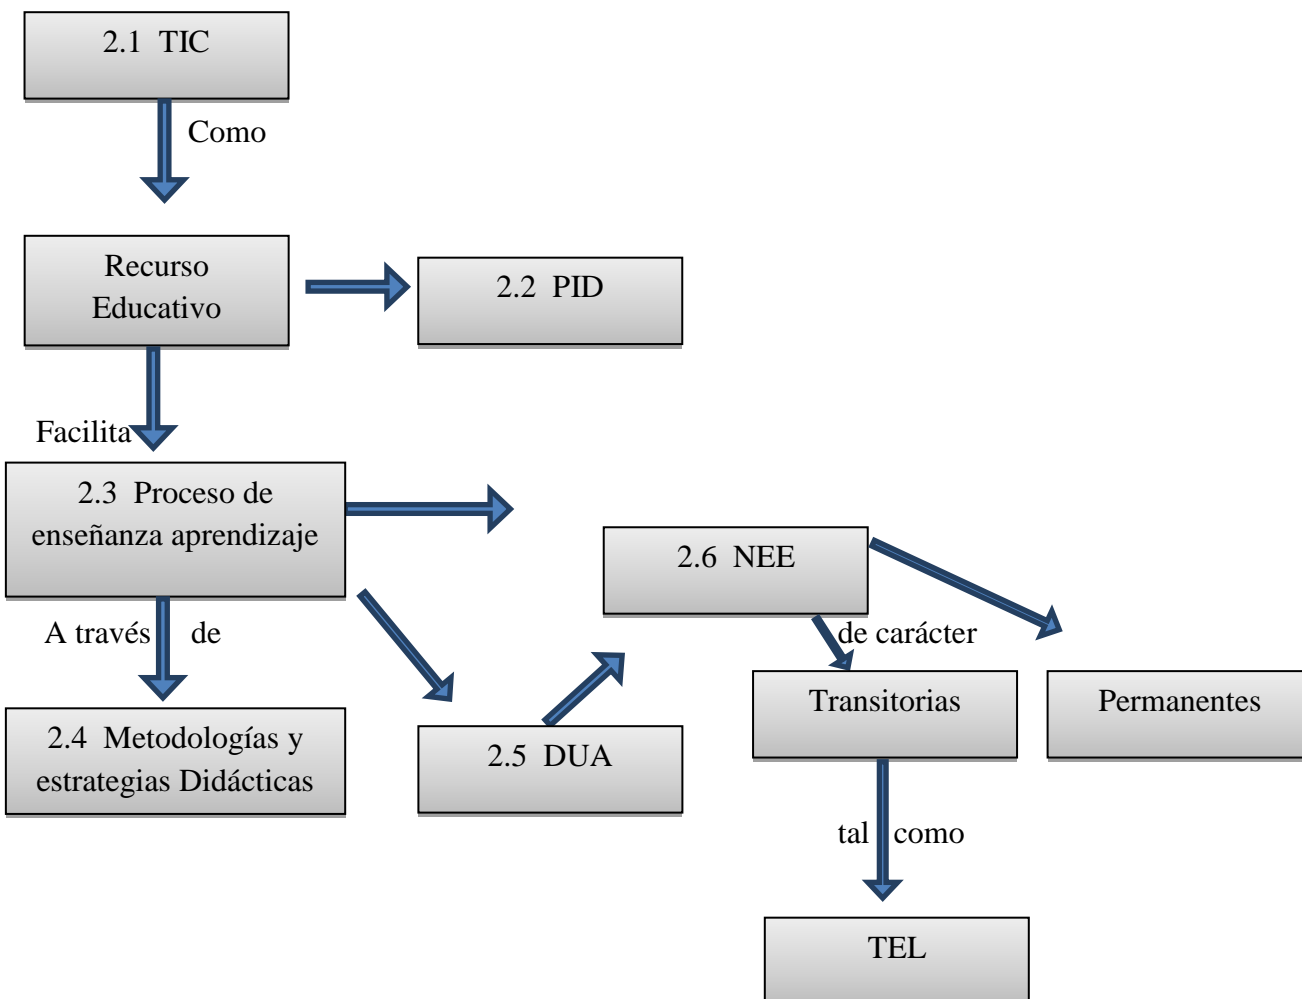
2.1 TIC

Como

Recurso Educativo

2.2 PID

Facilita

2.3 Proceso de enseñanza aprendizaje

2.6 NEE

A través de

de carácter

Transitorias

Permanentes

2.4 Metodologías y estrategias Didácticas

2.5 DUA

tal como

TEL